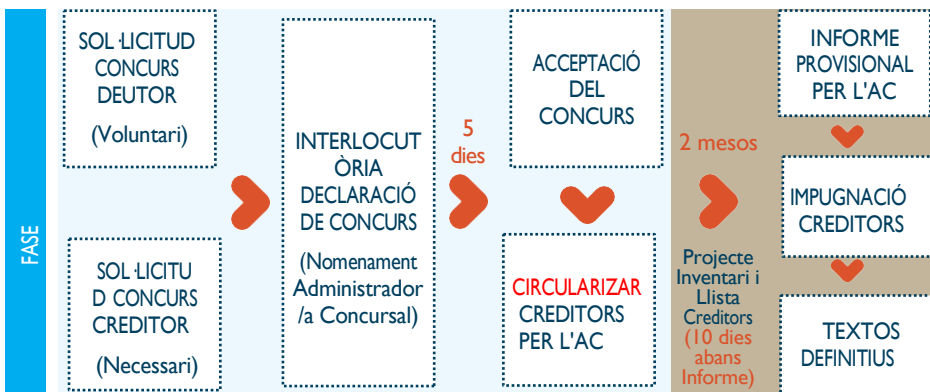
FASE

SOL·LICITUD CONCURS DEUTOR

(Voluntari)

SOL·LICITU D CONCURS CREDITOR

(Necessari)

INTERLOCUTÒRIA DECLARACIÓ DE CONCURS

(Nomenament Administrador /a Concursal)

5 dies

ACCEPTACIÓ DEL CONCURS

CIRCULARIZAR CREDITORS PER L'AC

2 mesos

Projecte Inventari i Llista Creditors (10 dies abans Informe)

INFORME PROVISIONAL PER L'AC

IMPUGNACIÓ CREDITORS

TEXTOS DEFINITIUS